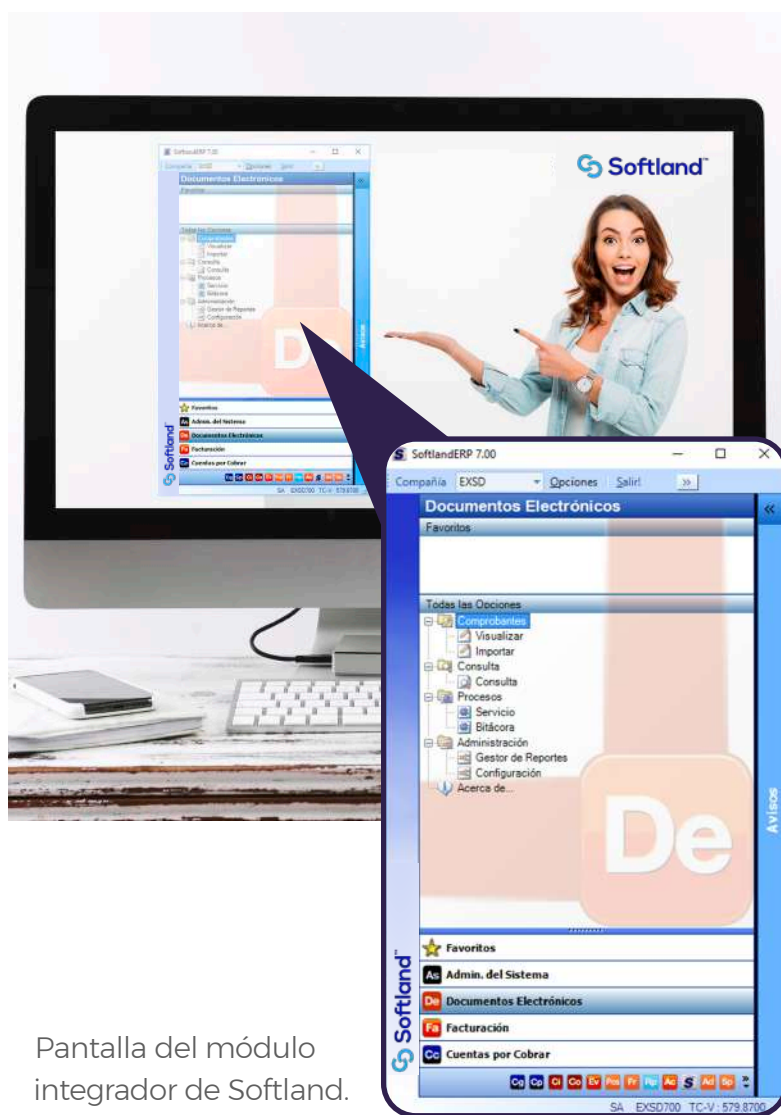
Softland

SoftlandERP 7.00

Compañía EXSD Opciones Salir! »

Documentos Electrónicos

Favoritos

Todas las Opciones

Comprobantes
Visualizar
Importar
Consulta
Consulta
Procesos
Servicio
Bitácora
Administración
Gestor de Reportes
Configuración
Acerca de...

De

Avisos

Favoritos
As Admin. del Sistema
De Documentos Electrónicos
Fa Facturación
Cc Cuentas por Cobrar

Cg Cp Ci Co Ev Pos Pr Rp Ac S Ad Sp

SA EXSD700 TC-V : 579.8700

Softland

Pantalla del módulo integrador de Softland.